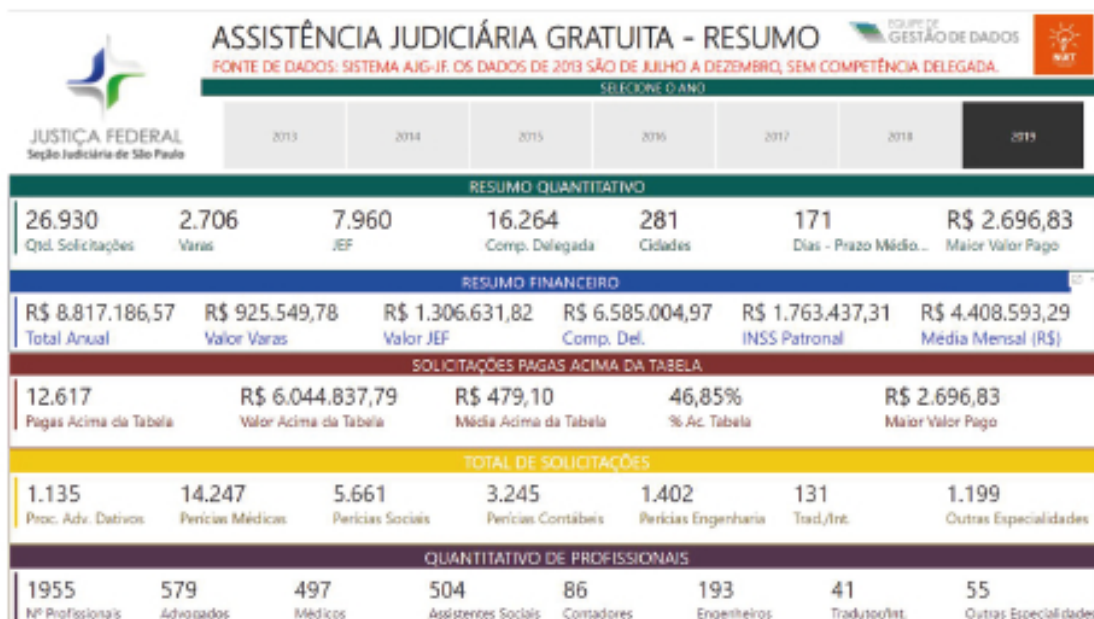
ASSISTÊNCIA JUDICIÁRIA GRATUITA - RESUMO

EQUIPE DE GESTÃO DE DADOS

NIAT

FONTE DE DADOS: SISTEMA AJG-JF. OS DADOS DE 2013 SÃO DE JULHO A DEZEMBRO, SEM COMPETÊNCIA DELEGADA.

SELECIONE O ANO

JUSTIÇA FEDERAL
Seção Judiciária de São Paulo

| 2013 | 2014 | 2015 | 2016 | 2017 | 2018 | 2019 |
|---|---|---|---|---|---|---|

RESUMO QUANTITATIVO

26.930 Qtd. Solicitações
2.706 Varas
7.960 JEF
16.264 Comp. Delegada
281 Cidades
171 Dias - Prazo Médio...
R$ 2.696,83 Maior Valor Pago

RESUMO FINANCEIRO

R$ 8.817.186,57 Total Anual
R$ 925.549,78 Valor Varas
R$ 1.306.631,82 Valor JEF
R$ 6.585.004,97 Comp. Del.
R$ 1.763.437,31 INSS Patronal
R$ 4.408.593,29 Média Mensal (R$)

SOLICITAÇÕES PAGAS ACIMA DA TABELA

12.617 Pagas Acima da Tabela
R$ 6.044.837,79 Valor Acima da Tabela
R$ 479,10 Média Acima da Tabela
46,85% % Ac. Tabela
R$ 2.696,83 Maior Valor Pago

TOTAL DE SOLICITAÇÕES

1.135 Proc. Adv. Dativos
14.247 Perícias Médicas
5.661 Perícias Sociais
3.245 Perícias Contábeis
1.402 Perícias Engenharia
131 Trad./Int.
1.199 Outras Especialidades

QUANTITATIVO DE PROFISSIONAIS

1955 Nº Profissionais
579 Advogados
497 Médicos
504 Assistentes Sociais
86 Contadores
193 Engenheiros
41 Tradutor/Int.
55 Outras Especialidades